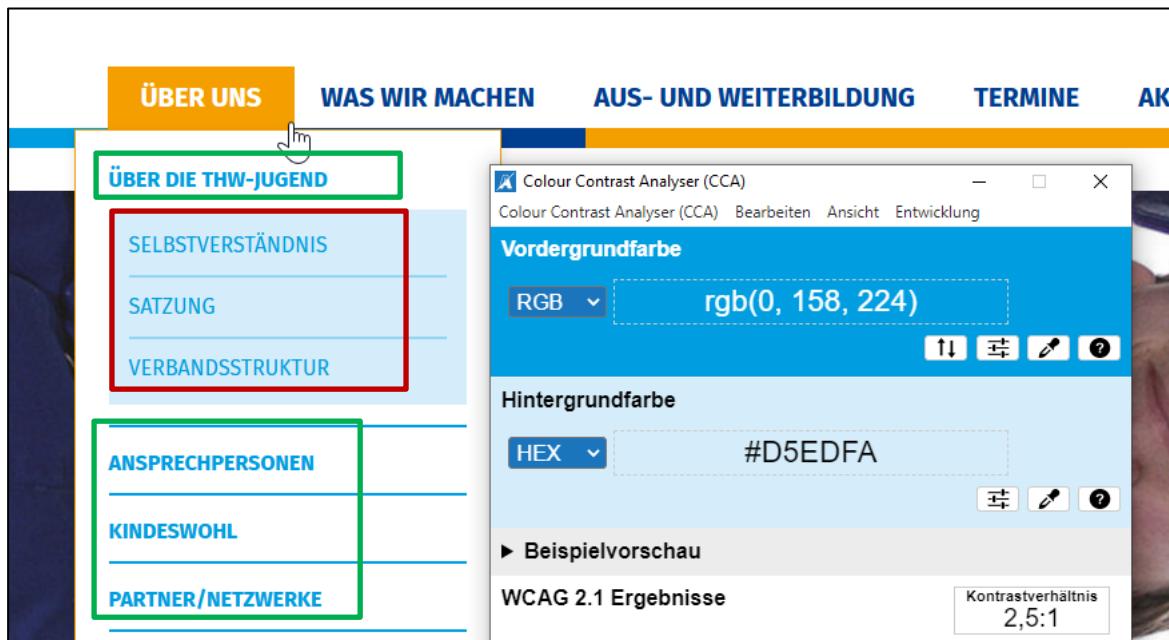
ÜBER UNS WAS WIR MACHEN AUS- UND WEITERBILDUNG TERMINE AK

ÜBER DIE THW-JUGEND

SELBSTVERSTÄNDNIS

SATZUNG

VERBANDSSTRUKTUR

ANSPRECHPERSONEN

KINDESWOHL

PARTNER/NETZWERKE

Colour Contrast Analyser (CCA)

Colour Contrast Analyser (CCA) Bearbeiten Ansicht Entwicklung

Vordergrundfarbe

RGB rgb(0, 158, 224)

Hintergrundfarbe

HEX #D5EDFA

▶ Beispielvorschau

WCAG 2.1 Ergebnisse

Kontrastverhältnis
2,5:1